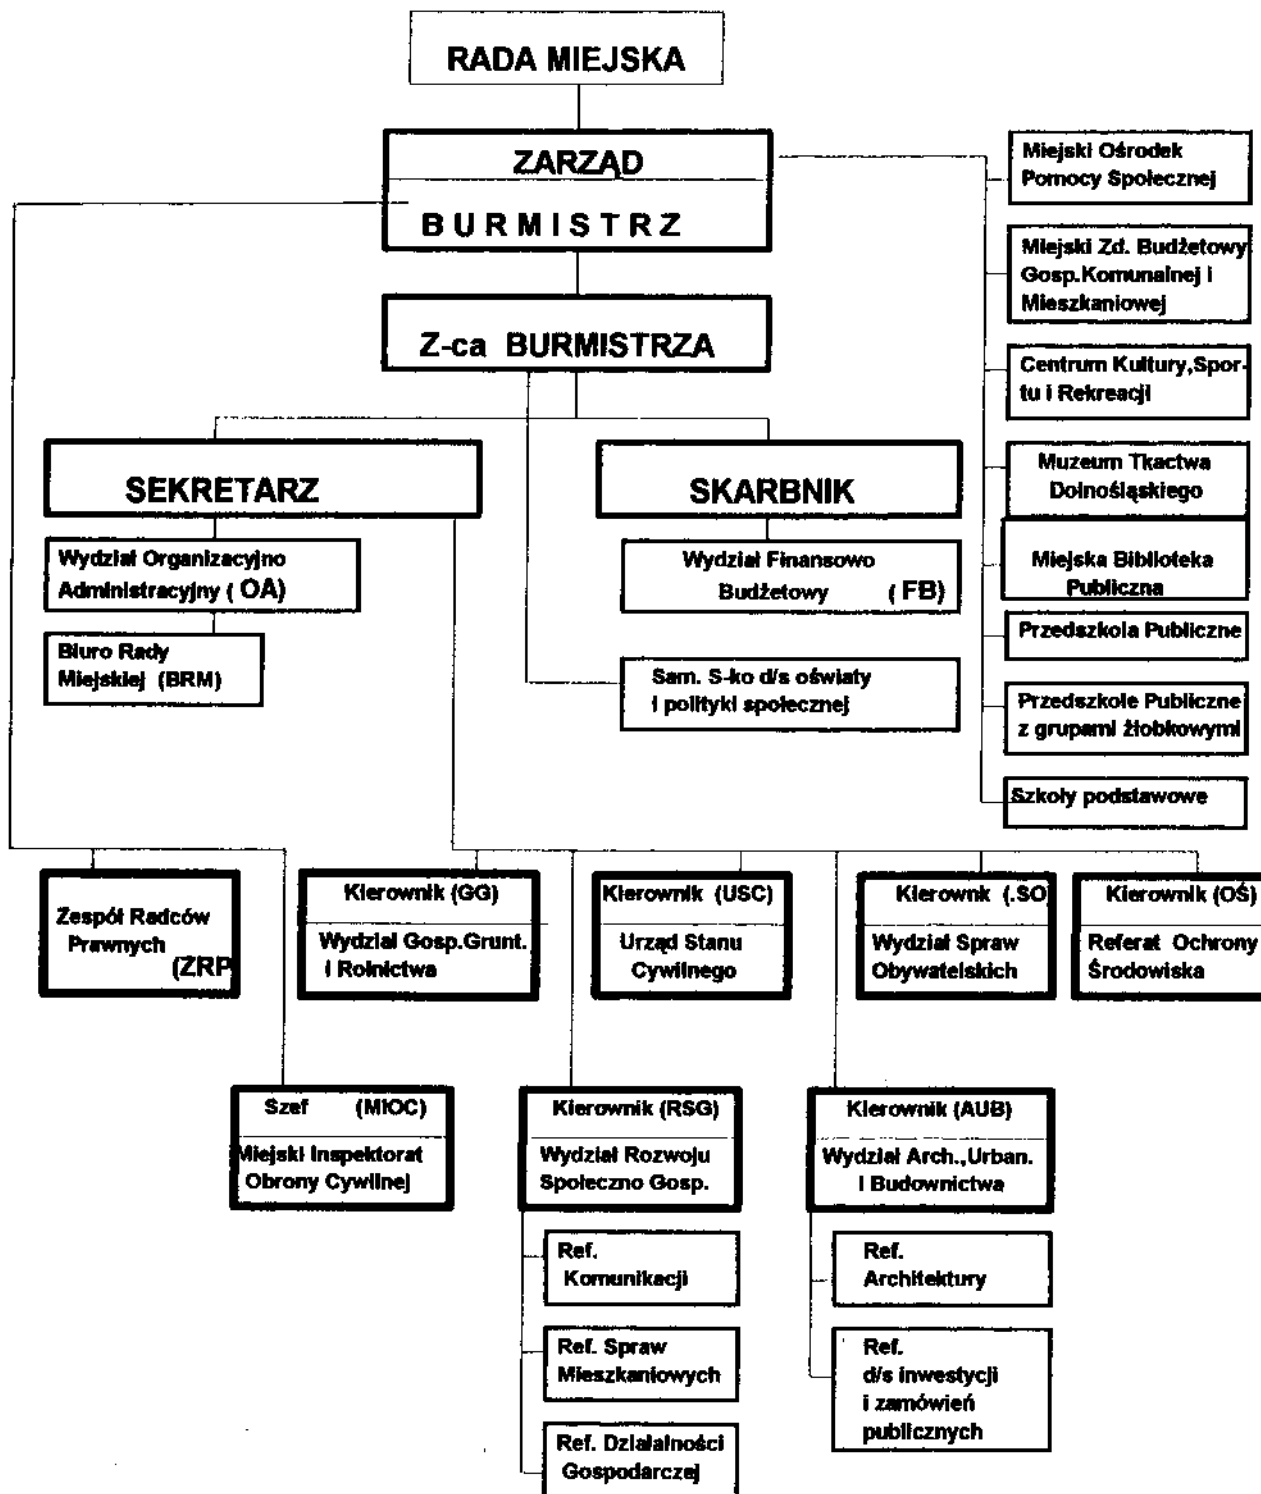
RADA MIEJSKA

ZARZĄD

BURMISTRZ

Z-ca BURMISTRZA

SEKRETARZ

SKARBNIK

Wydział Organizacyjno Administracyjny ( OA)

Biuro Rady Miejskiej (BRM)

Wydział Finansowo Budżetowy (FB)

Sam. S-ko d/s oświaty i polityki społecznej

Miejski Ośrodek Pomocy Społecznej

Miejski Zd. Budżetowy Gosp.Komunalnej i Mieszkaniowej

Centrum Kultury,Sportu i Rekreacji

Muzeum Tkactwa Dolnośląskiego

Miejska Biblioteka Publiczna

Przedszkola Publiczne

Przedszkole Publiczne z grupami żłobkowymi

Szkoły podstawowe

Zespół Radców Prawnych (ZRP

Kierownik (GG)
Wydział Gosp.Grunt. i Rolnictwa

Kierownik (USC)
Urząd Stanu Cywilnego

Kierownk (.SO
Wydział Spraw Obywatelskich

Kierownik (OŚ)
Referat Ochrony Środowiska

Szef (MIOC)
Miejski Inspektorat Obrony Cywilnej

Kierownik (RSG)
Wydział Rozwoju Społeczno Gosp.

Kierownik (AUB)
Wydział Arch.,Urban. i Budownictwa

Ref. Komunikacji

Ref. Spraw Mieszkaniowych

Ref. Działalności Gospodarczej

Ref. Architektury

Ref. d/s inwestycji i zamówień publicznych